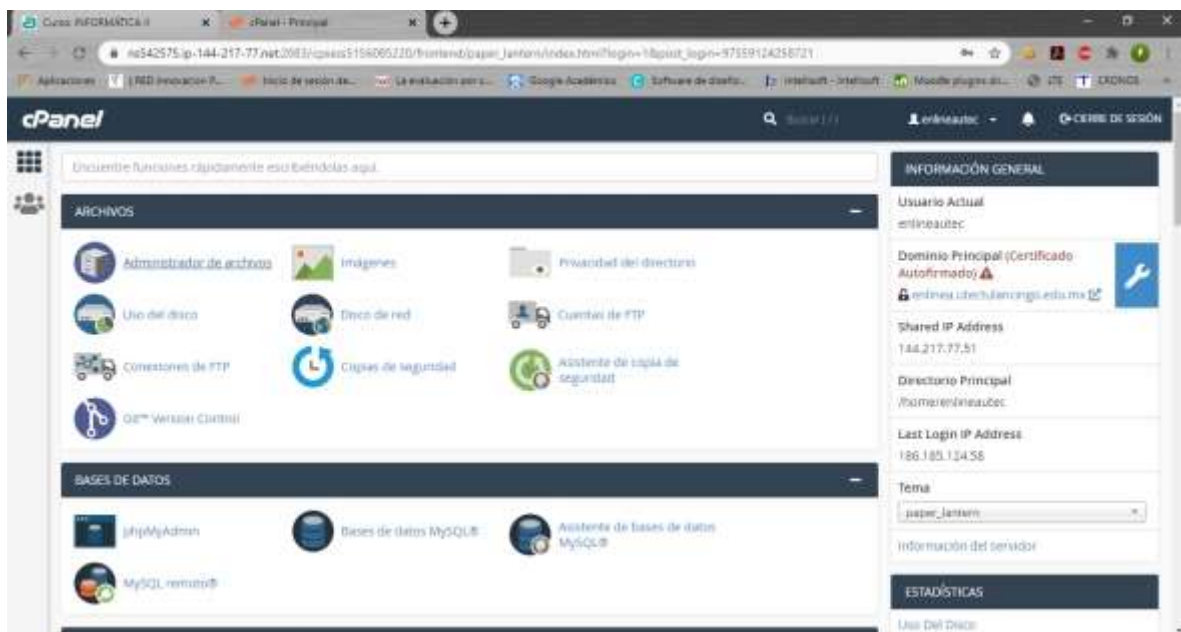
Curso: INFORMÁTICA II
cPanel - Principal
ns542575.ip-144-217-77.net:2083/cpsess5156085220/frontend/paper_lantern/index.html?login=1&post_login=97559124258721
Aplicaciones | RED Innovación P... | Inicio de sesión de... | La evaluación en s... | Google Académico | Software de diseño... | Intelisoft - Intelisoft | Moodle plugins di... | ITE | CRONOS

cPanel
Buscar ( / )
enlineautec
CIERRE DE SESIÓN

Encuentre funciones rápidamente escribiéndolas aquí.

ARCHIVOS
Administrador de archivos
Imágenes
Privacidad del directorio
Uso del disco
Disco de red
Cuentas de FTP
Conexiones de FTP
Copias de seguridad
Asistente de copia de seguridad
Git™ Version Control

BASES DE DATOS
phpMyAdmin
Bases de datos MySQL®
Asistente de bases de datos MySQL®
MySQL remoto®

INFORMACIÓN GENERAL
Usuario Actual
enlineautec
Dominio Principal (Certificado Autofirmado)
enlinea.utechulancingo.edu.mx
Shared IP Address
144.217.77.51
Directorio Principal
/home/enlineautec
Last Login IP Address
186.185.124.58
Tema
paper_lantern
Información del servidor

ESTADÍSTICAS
Uso Del Disco